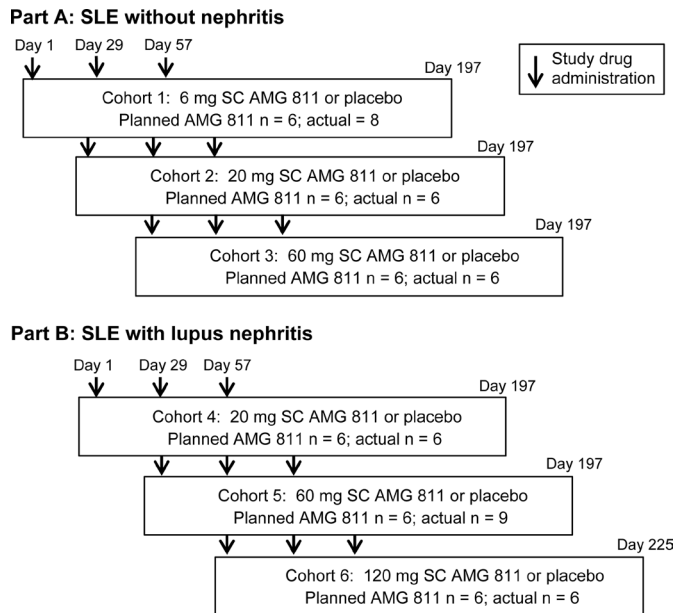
Part A: SLE without nephritis

Day 1 Day 29 Day 57

Study drug administration

Day 197

Cohort 1: 6 mg SC AMG 811 or placebo
Planned AMG 811 n = 6; actual = 8

Day 197

Cohort 2: 20 mg SC AMG 811 or placebo
Planned AMG 811 n = 6; actual n = 6

Day 197

Cohort 3: 60 mg SC AMG 811 or placebo
Planned AMG 811 n = 6; actual n = 6

Part B: SLE with lupus nephritis

Day 1 Day 29 Day 57

Day 197

Cohort 4: 20 mg SC AMG 811 or placebo
Planned AMG 811 n = 6; actual n = 6

Day 197

Cohort 5: 60 mg SC AMG 811 or placebo
Planned AMG 811 n = 6; actual n = 9

Day 225

Cohort 6: 120 mg SC AMG 811 or placebo
Planned AMG 811 n = 6; actual n = 6